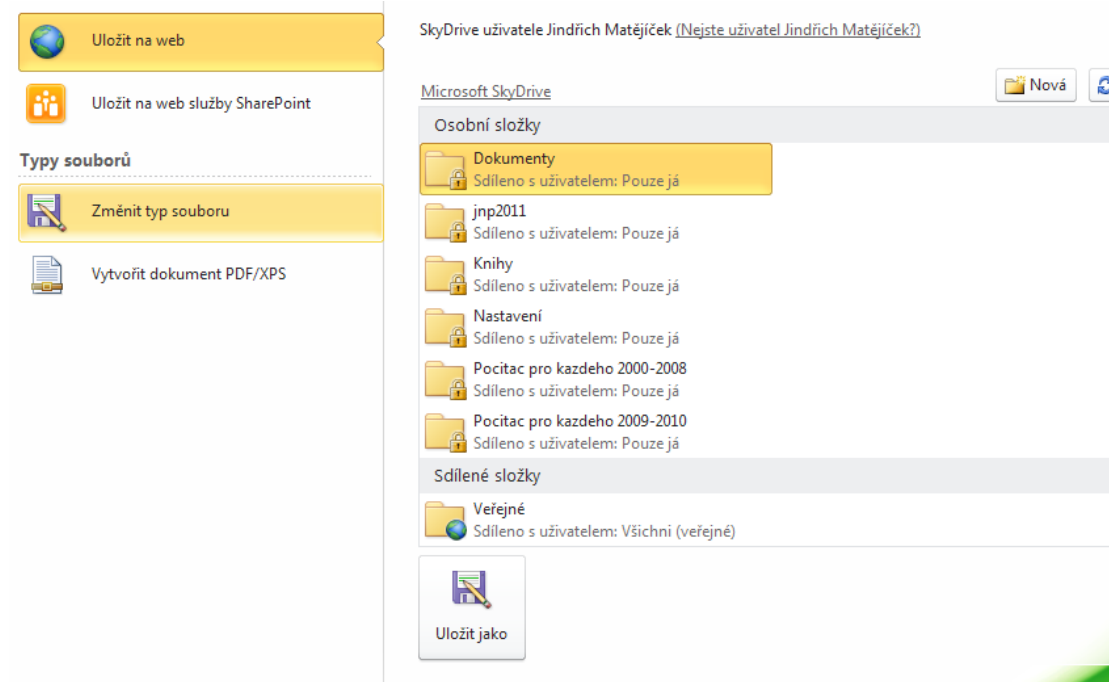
Uložit na web

Uložit na web služby SharePoint

Typy souborů

Změnit typ souboru

Vytvořit dokument PDF/XPS

SkyDrive uživatele Jindřich Matějíček (Nejste uživatel Jindřich Matějíček?)

Microsoft SkyDrive

Nová

Osobní složky

Dokumenty
Sdíleno s uživatelem: Pouze já

jnp2011
Sdíleno s uživatelem: Pouze já

Knihy
Sdíleno s uživatelem: Pouze já

Nastavení
Sdíleno s uživatelem: Pouze já

Pocitac pro kazdeho 2000-2008
Sdíleno s uživatelem: Pouze já

Pocitac pro kazdeho 2009-2010
Sdíleno s uživatelem: Pouze já

Sdílené složky

Veřejné
Sdíleno s uživatelem: Všichni (veřejné)

Uložit jako